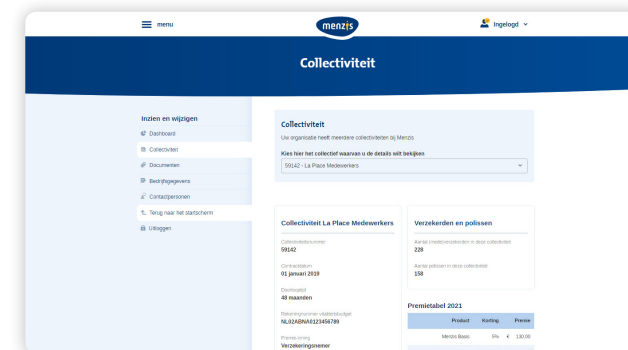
menu

menzis

Ingelogd

Collectiviteit

Inzien en wijzigen

Dashboard

Collectiviteit

Documenten

Bedrijfsgegevens

Contactpersonen

Terug naar het startscherm

Uitloggen

Collectiviteit

Uw organisatie heeft meerdere collectiviteiten bij Menzis

Kies hier het collectief waarvan u de details wilt bekijken

59142 - La Place Medewerkers

Collectiviteit La Place Medewerkers

Collectiviteitsnummer
59142

Contractdatum
01 januari 2019

Doorlooptijd
48 maanden

Rekeningnummer vitaliteitsbudget
NL02ABNA0123456789

Premie-inning
Verzekeringnemer

Verzekerden en polissen

Aantal (mede)verzekerden in deze collectiviteit
228

Aantal polissen in deze collectiviteit
158

Premietabel 2021

| Product | Korting | Premie |
|---|---|---|
| Menzis Basis | 5% | € 130,00 |